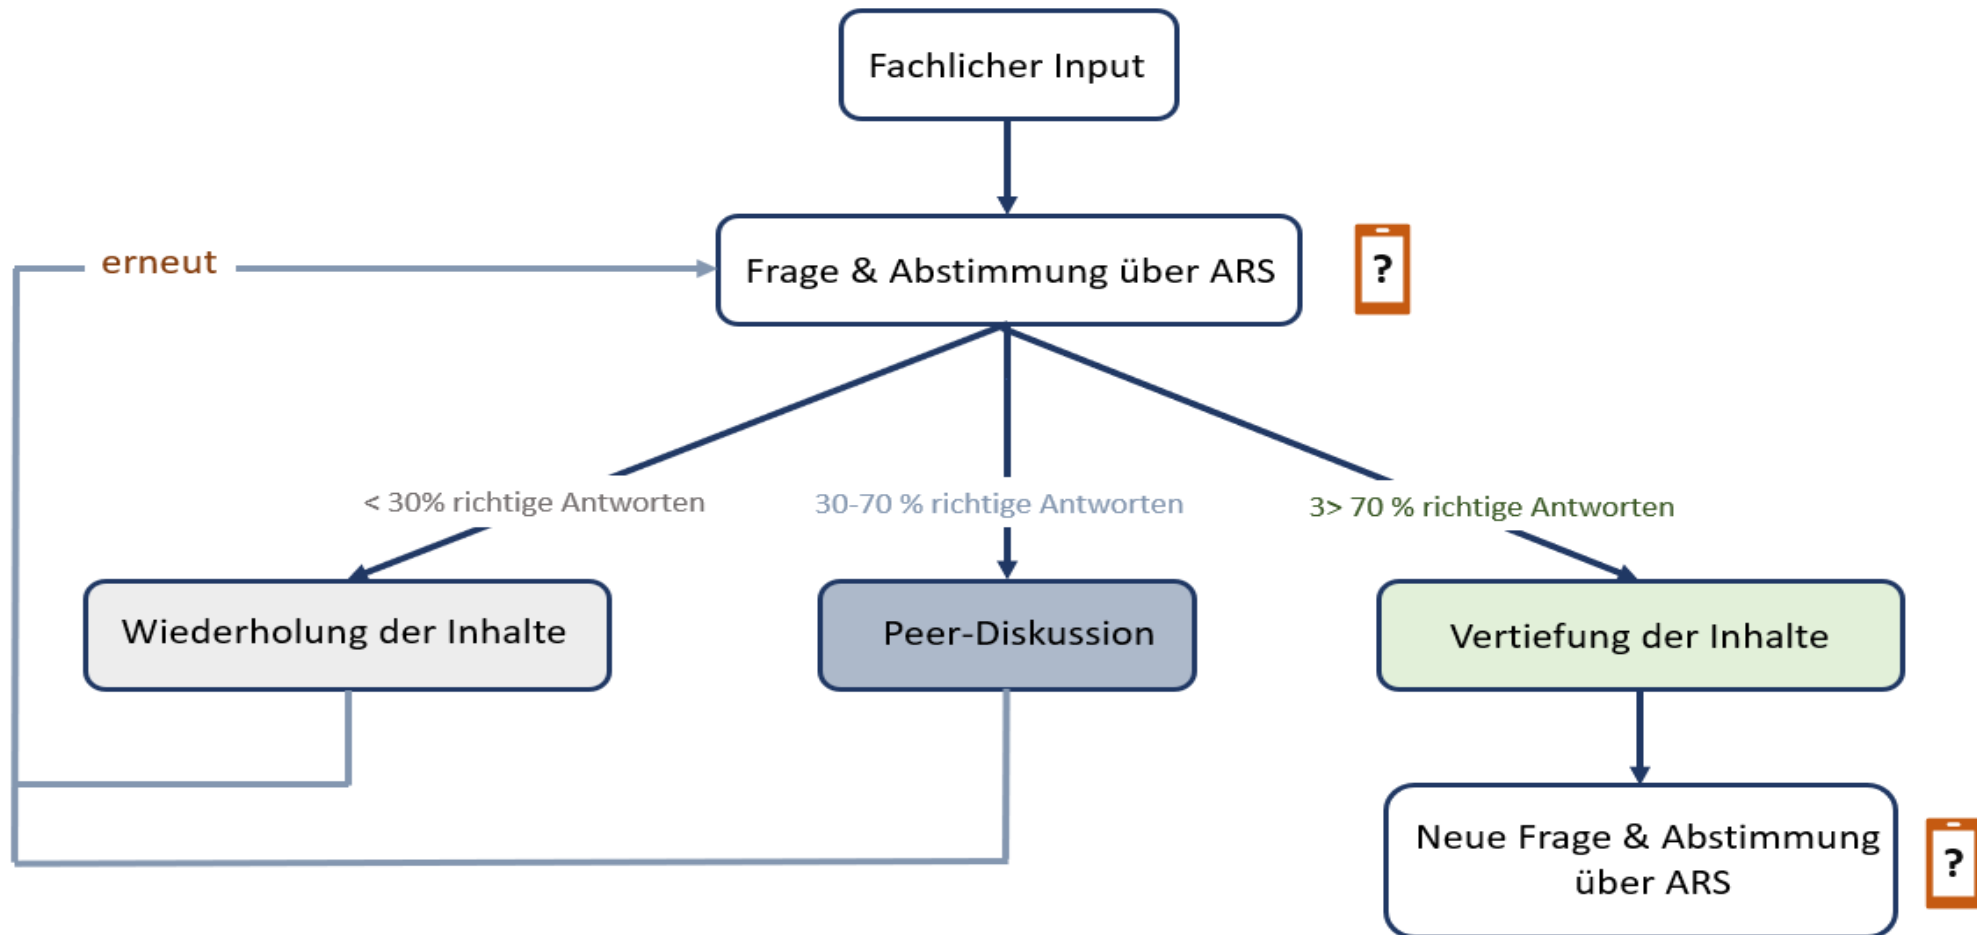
Fachlicher Input

erneut

Frage & Abstimmung über ARS

?

< 30% richtige Antworten

30-70 % richtige Antworten

3> 70 % richtige Antworten

Wiederholung der Inhalte

Peer-Diskussion

Vertiefung der Inhalte

Neue Frage & Abstimmung über ARS

?